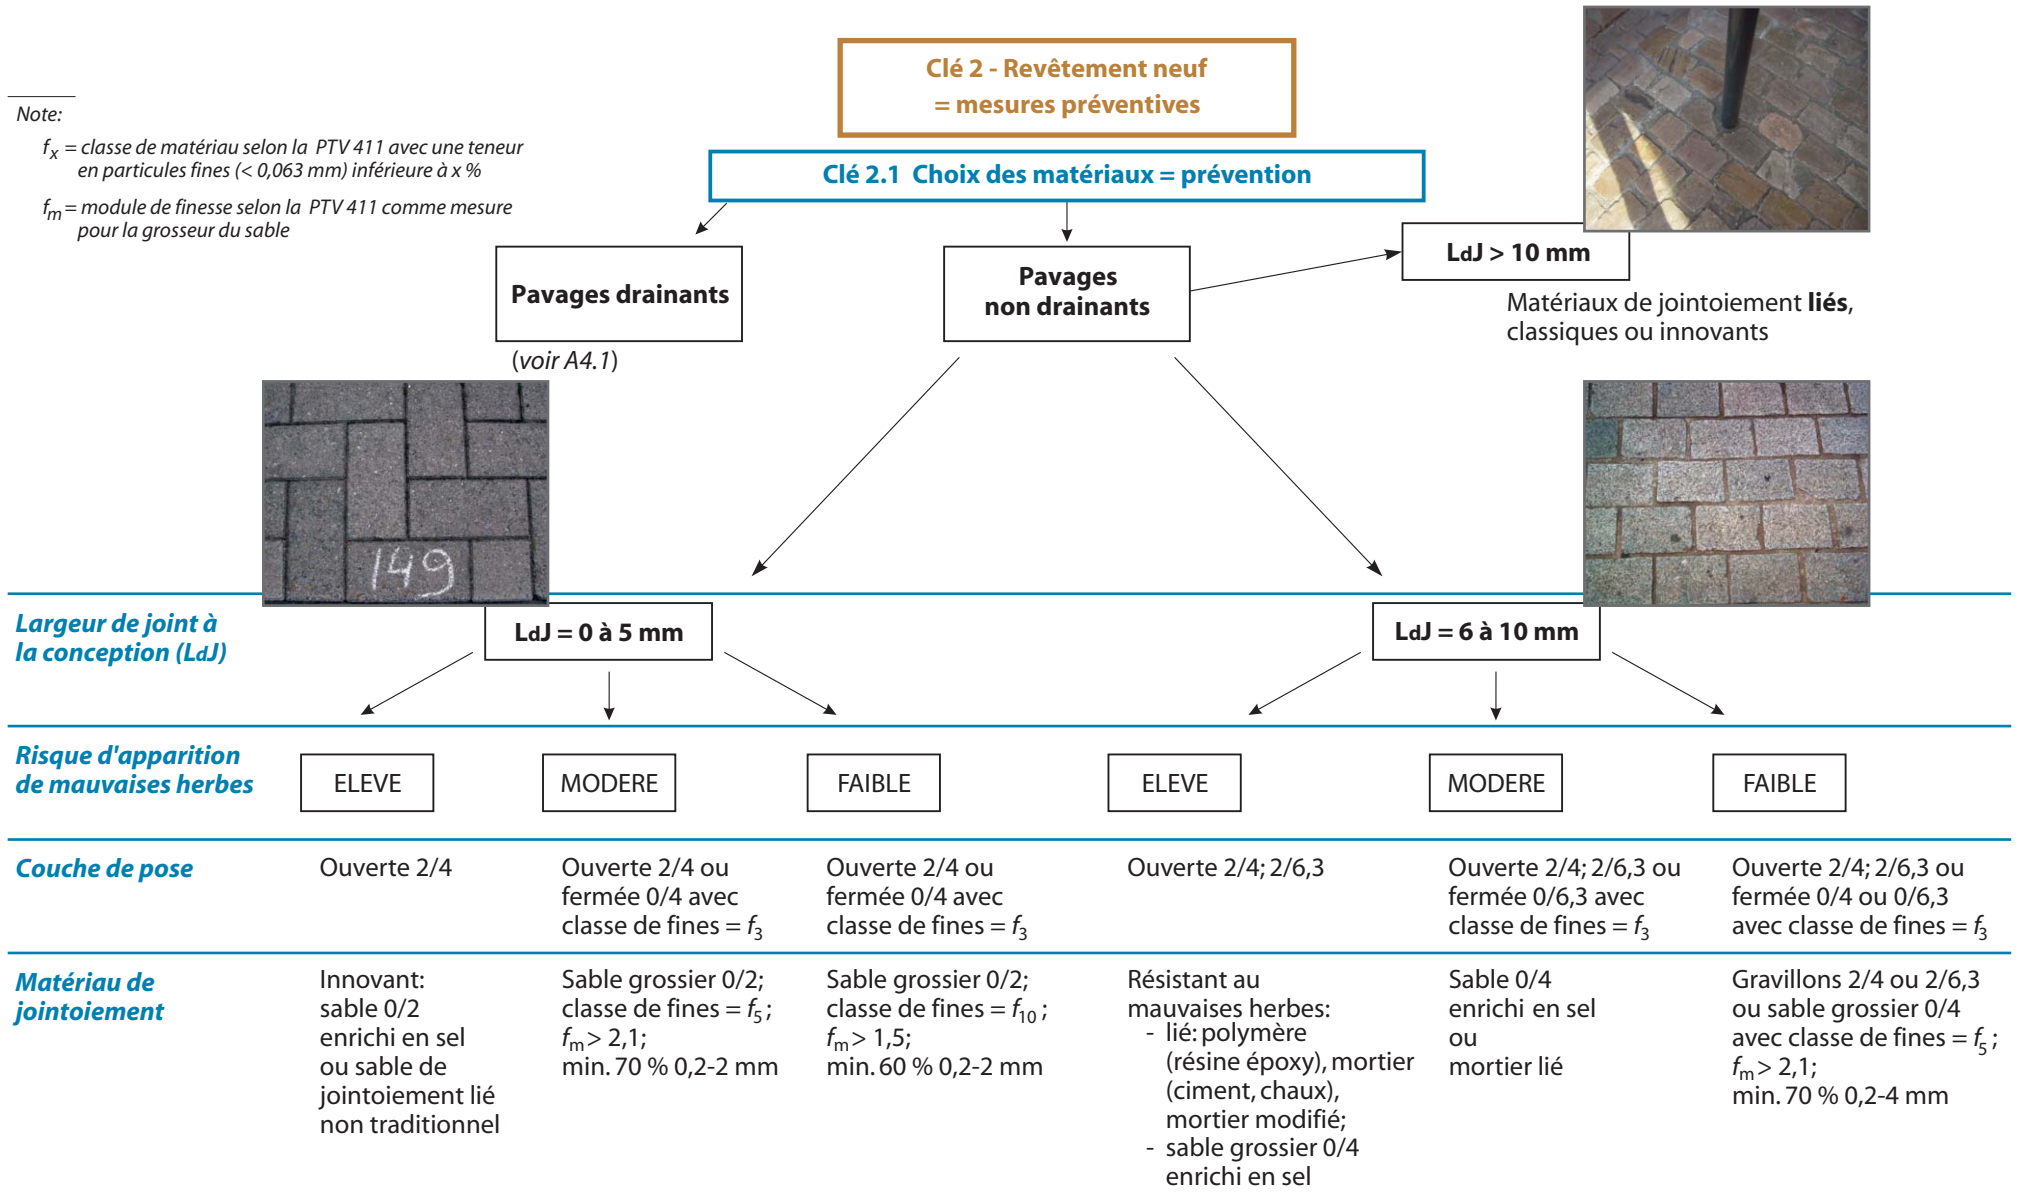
Note:

$f_x$ = classe de matériau selon la PTV 411 avec une teneur en particules fines (< 0,063 mm) inférieure à x %

$f_m$ = module de finesse selon la PTV 411 comme mesure pour la grosseur du sable

Clé 2 - Revêtement neuf
= mesures préventives

Clé 2.1 Choix des matériaux = prévention

Pavages drainants

(voir A4.1)

Pavages non drainants

LdJ > 10 mm

Matériaux de jointoiement **liés**, classiques ou innovants

149

Largeur de joint à la conception (LdJ)

LdJ = 0 à 5 mm

LdJ = 6 à 10 mm

Risque d'apparition de mauvaises herbes

| ELEVE | MODERE | FAIBLE | ELEVE | MODERE | FAIBLE |
|---|---|---|---|---|---|

| | | | | | | |
|---|---|---|---|---|---|---|
| Couche de pose | Ouverte 2/4 | Ouverte 2/4 ou fermée 0/4 avec classe de fines = $f_3$ | Ouverte 2/4 ou fermée 0/4 avec classe de fines = $f_3$ | Ouverte 2/4; 2/6,3 | Ouverte 2/4; 2/6,3 ou fermée 0/6,3 avec classe de fines = $f_3$ | Ouverte 2/4; 2/6,3 ou fermée 0/4 ou 0/6,3 avec classe de fines = $f_3$ |
| Matériau de jointoiement | Innovant: sable 0/2 enrichi en sel ou sable de jointoiement lié non traditionnel | Sable grossier 0/2; classe de fines = $f_5$; $f_m$> 2,1; min. 70 % 0,2-2 mm | Sable grossier 0/2; classe de fines = $f_{10}$; $f_m$> 1,5; min. 60 % 0,2-2 mm | Résistant au mauvaises herbes: - lié: polymère (résine époxy), mortier (ciment, chaux), mortier modifié; - sable grossier 0/4 enrichi en sel | Sable 0/4 enrichi en sel ou mortier lié | Gravillons 2/4 ou 2/6,3 ou sable grossier 0/4 avec classe de fines = $f_5$; $f_m$> 2,1; min. 70 % 0,2-4 mm |